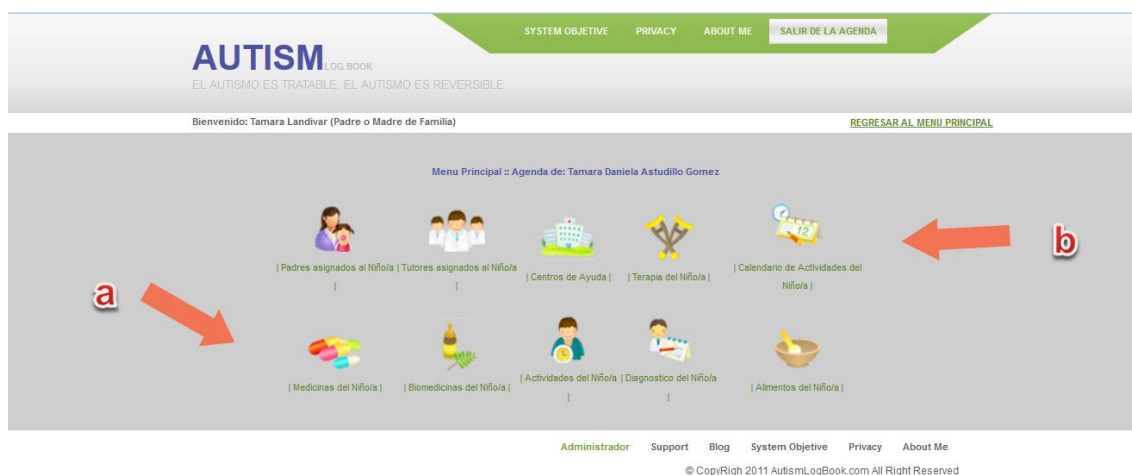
SYSTEM OBJETIVE PRIVACY ABOUT ME SALIR DE LA AGENDA

AUTISM LOG BOOK
EL AUTISMO ES TRATABLE, EL AUTISMO ES REVERSIBLE

Bienvenido: Tamara Landivar (Padre o Madre de Familia)

REGRESAR AL MENU PRINCIPAL

Menu Principal :: Agenda de: Tamara Daniela Astudillo Gomez

| Padres asignados al Niño/a |

| Tutores asignados al Niño/a |

| Centros de Ayuda |

| Terapia del Niño/a |

| Calendario de Actividades del Niño/a |

b

a

| Medicinas del Niño/a |

| Biomedicinas del Niño/a |

| Actividades del Niño/a |

| Diagnostico del Niño/a |

| Alimentos del Niño/a |

Administrador Support Blog System Objetive Privacy About Me

© CopyRigh 2011 AutismLogBook.com All Right Reserved